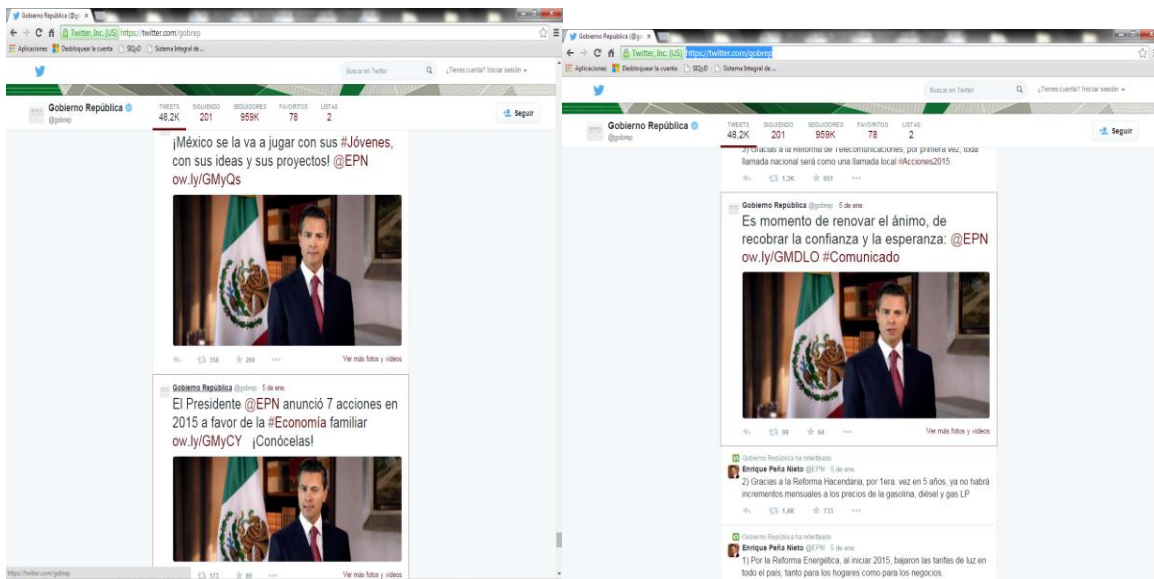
Gobierno República (@go ×

Twitter, Inc. [US] https://twitter.com/gobrep

Aplicaciones Desbloquear la cuenta SIQyD Sistema Integral de...

Buscar en Twitter ¿Tienes cuenta? Iniciar sesión

Gobierno República @gobrep

TWEETS 48,2K SIGUIENDO 201 SEGUIDORES 959K FAVORITOS 78 LISTAS 2

Seguir

¡México se la va a jugar con sus #Jóvenes, con sus ideas y sus proyectos! @EPN ow.ly/GMyQs

358 209

Ver más fotos y videos

Gobierno República @gobrep 5 de ene.

El Presidente @EPN anunció 7 acciones en 2015 a favor de la #Economía familiar ow.ly/GMyCY ¡Conócelas!

https://twitter.com/gobrep

173 89

Ver más fotos y videos

Gobierno República (@go ×

Twitter, Inc. [US] https://twitter.com/gobrep

Aplicaciones Desbloquear la cuenta SIQyD Sistema Integral de...

Buscar en Twitter ¿Tienes cuenta? Iniciar sesión

Gobierno República @gobrep

TWEETS 48,2K SIGUIENDO 201 SEGUIDORES 959K FAVORITOS 78 LISTAS 2

Seguir

3) Gracias a la Reforma de Telecomunicaciones, por primera vez, toda llamada nacional será como una llamada local #Acciones2015

1,3K 651

Gobierno República @gobrep 5 de ene.

Es momento de renovar el ánimo, de recobrar la confianza y la esperanza: @EPN ow.ly/GMDLO #Comunicado

99 64

Ver más fotos y videos

Gobierno República ha retwitteado

Enrique Peña Nieto @EPN 5 de ene.

2) Gracias a la Reforma Hacendaria, por 1era. vez en 5 años, ya no habrá incrementos mensuales a los precios de la gasolina, diésel y gas LP

1,6K 733

Gobierno República ha retwitteado

Enrique Peña Nieto @EPN 5 de ene.

1) Por la Reforma Energética, al iniciar 2015, bajaron las tarifas de luz en todo el país, tanto para los hogares como para los negocios.